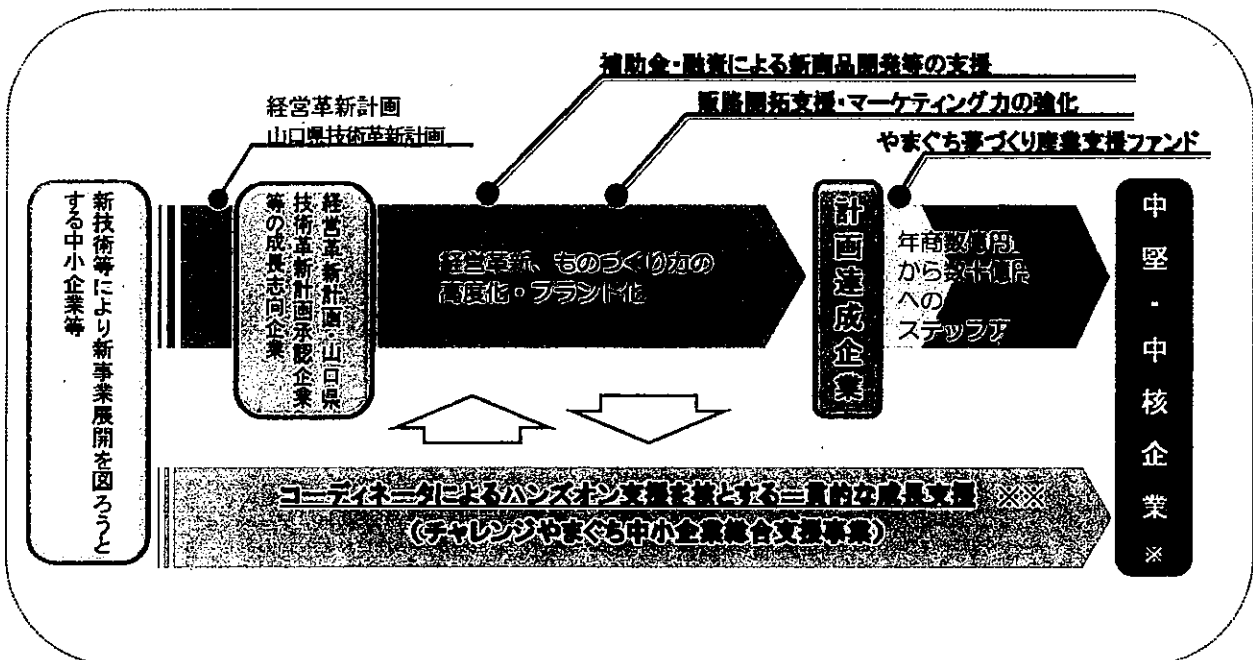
補助金・融資による新商品開発等の支援

販路開拓支援・マーケティング力の強化

経営革新計画
山口県技術革新計画

やまぐち夢づくり産業支援ファンド

新技術等により新事業展開を図ろうとする中小企業等

経営革新計画・山口県技術革新計画承認企業等の成長志向企業

経営革新、ものづくり力の高度化・ブランド化

計画達成企業

年商数億円から数十億円へのステップアップ

中堅・中核企業※

コーディネータによるハンズオン支援を核とする一貫的な成長支援 ※※
（チャレンジやまぐち中小企業総合支援事業）